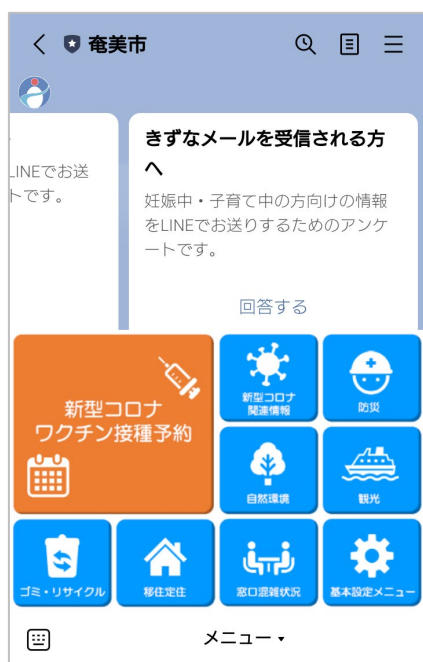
奄美市

LINEでお送
トです。

きずなメールを受信される方へ
妊娠中・子育て中の方向けの情報をLINEでお送りするためのアンケートです。
回答する

新型コロナ
ワクチン接種予約

新型コロナ
関連情報

防災

自然環境

観光

ゴミ・リサイクル

移住定住

窓口混雑状況

基本設定メニュー

メニュー ▾